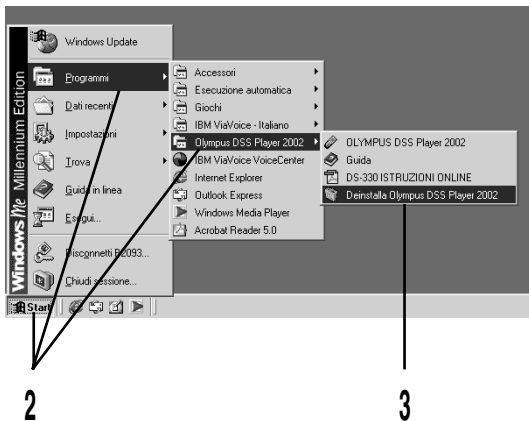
Windows Me Millennium Edition

Windows Update
Programmi
Dati recenti
Impostazioni
Trova
Guida in linea
Esegui...
Disconnetti B2093...
Chiudi sessione...

Accessori
Esecuzione automatica
Giochi
IBM ViaVoice - Italiano
Olympus DSS Player 2002
IBM ViaVoice VoiceCenter
Internet Explorer
Outlook Express
Windows Media Player
Acrobat Reader 5.0

OLYMPUS DSS Player 2002
Guida
DS-330 ISTRUZIONI ONLINE
Deinstalla Olympus DSS Player 2002

Start

2

3